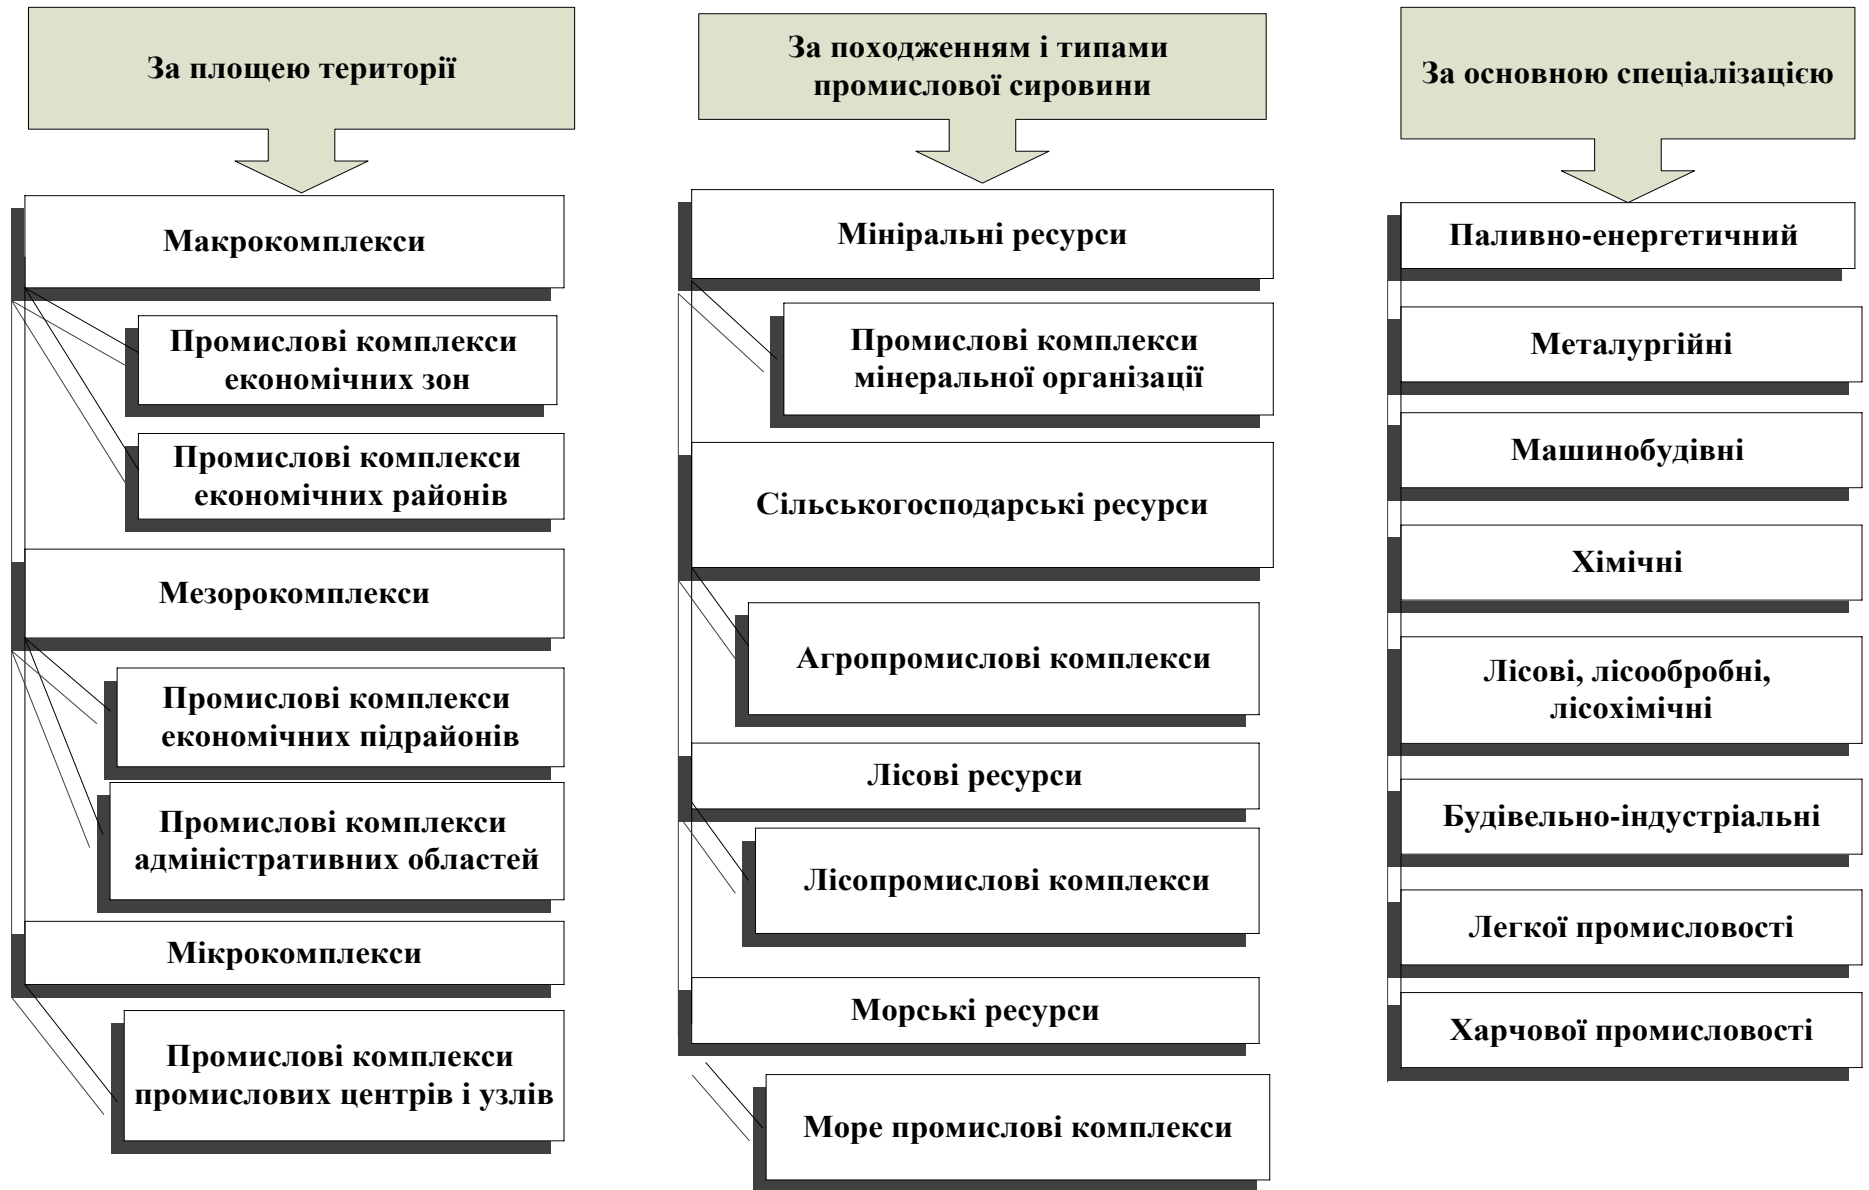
За площею території

Макрокомплекси

Промислові комплекси економічних зон

Промислові комплекси економічних районів

Мезорокомплекси

Промислові комплекси економічних підрайонів

Промислові комплекси адміністративних областей

Мікрокомплекси

Промислові комплекси промислових центрів і узлів

За походженням і типами промислової сировини

Мініральні ресурси

Промислові комплекси мінеральної організації

Сільськогосподарські ресурси

Агропромислові комплекси

Лісові ресурси

Лісопромислові комплекси

Морські ресурси

Море промислові комплекси

За основною спеціалізацією

Паливно-енергетичний

Металургійні

Машинобудівні

Хімічні

Лісові, лісообробні, лісохімічні

Будівельно-індустріальні

Легкої промисловості

Харчової промисловості